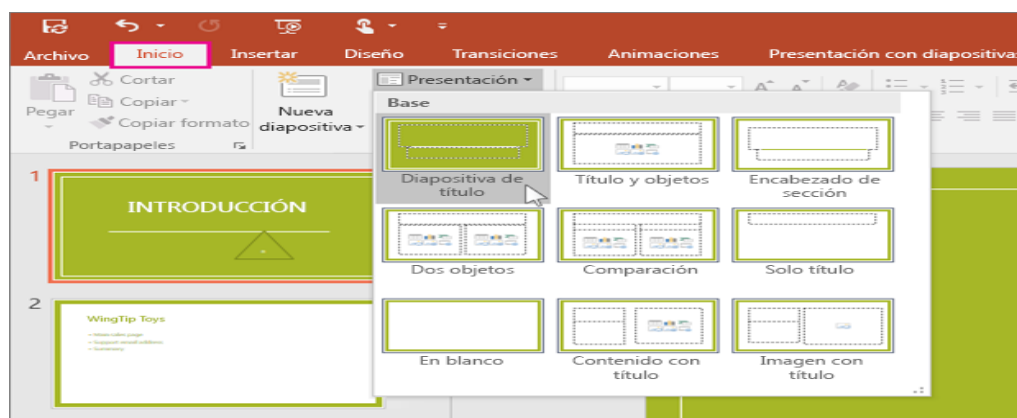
Archivo Inicio Insertar Diseño Transiciones Animaciones Presentación con diapositiva

Pegar Cortar Copiar Copiar formato
Portapapeles

Nueva diapositiva

Presentación

Base

Diapositiva de título
Título y objetos
Encabezado de sección
Dos objetos
Comparación
Solo título
En blanco
Contenido con título
Imagen con título

1
INTRODUCCIÓN

2
WingTip Toys